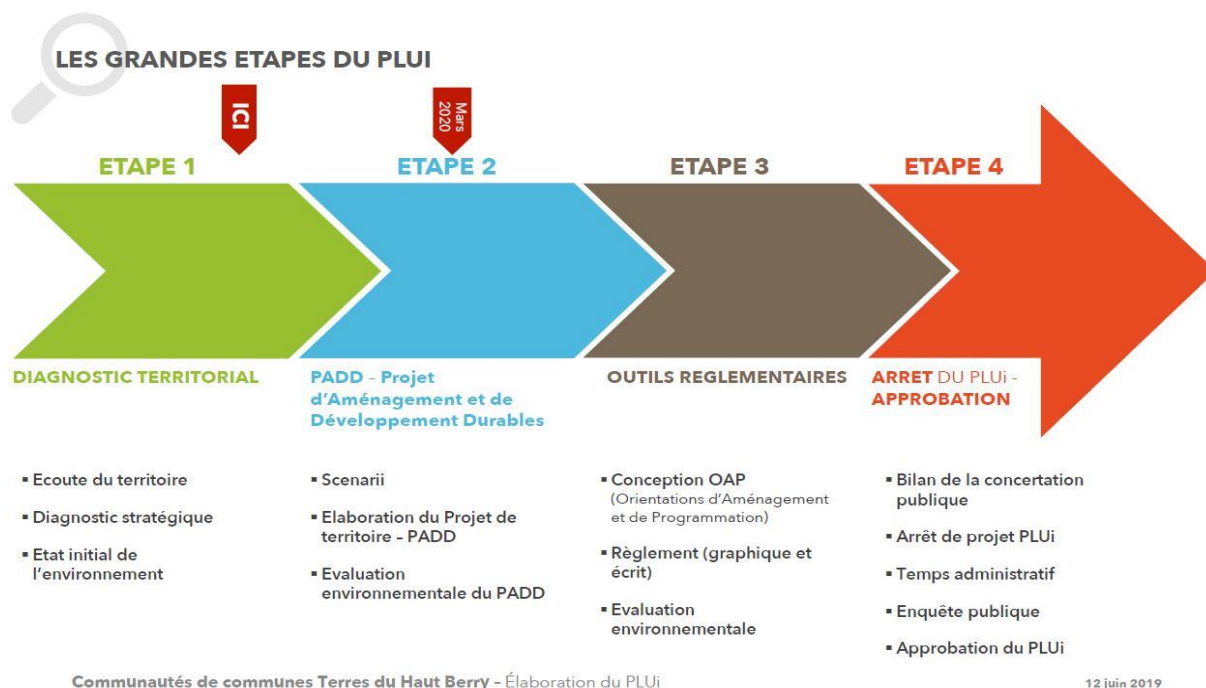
LES GRANDES ETAPES DU PLUI

ICI

Mars 2020

ETAPE 1

ETAPE 2

ETAPE 3

ETAPE 4

DIAGNOSTIC TERRITORIAL

- Ecoute du territoire
- Diagnostic stratégique
- Etat initial de l'environnement

PADD – Projet d'Aménagement et de Développement Durables

- Scenarii
- Elaboration du Projet de territoire – PADD
- Evaluation environnementale du PADD

OUTILS REGLEMENTAIRES

- Conception OAP (Orientations d'Aménagement et de Programmation)
- Règlement (graphique et écrit)
- Evaluation environnementale

ARRET DU PLUi - APPROBATION

- Bilan de la concertation publique
- Arrêt de projet PLUi
- Temps administratif
- Enquête publique
- Approbation du PLUi

Communautés de communes Terres du Haut Berry – Élaboration du PLUi

12 juin 2019